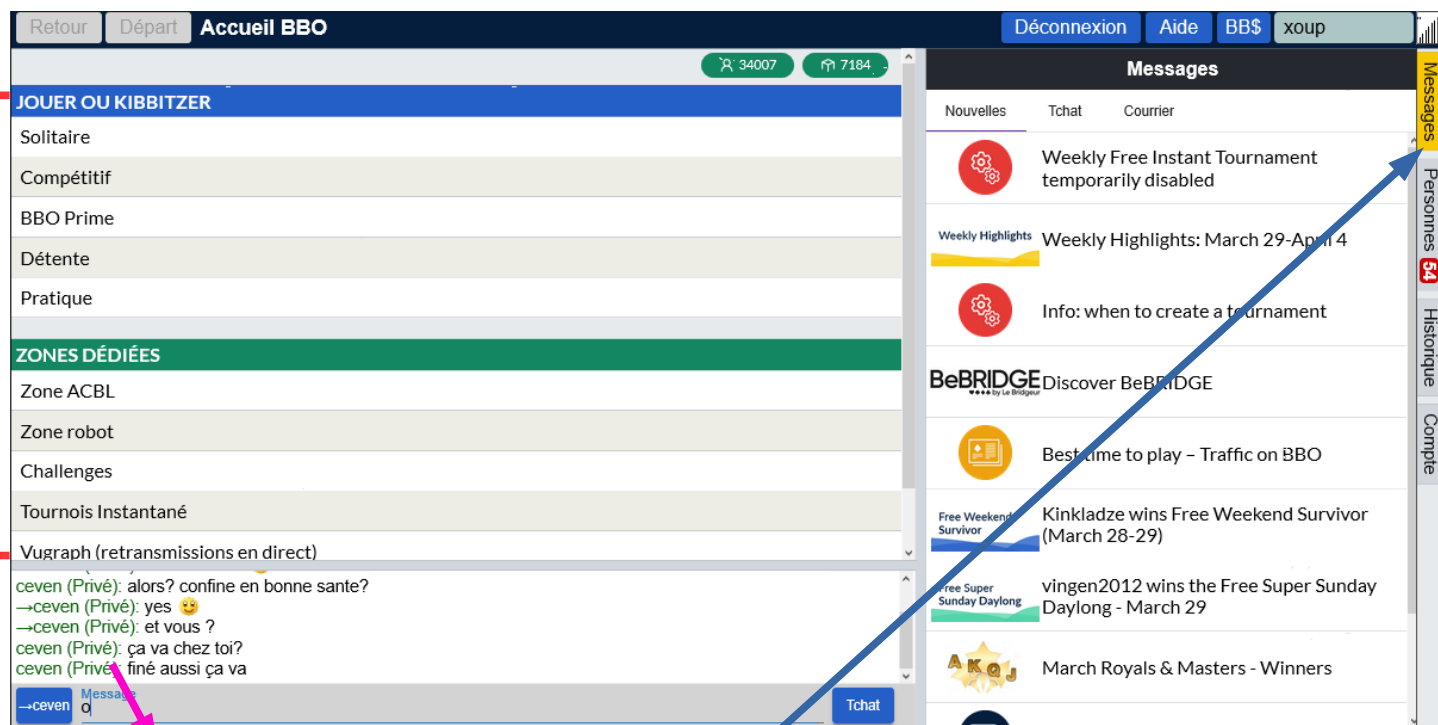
Retour Départ Accueil BBO

Déconnexion Aide BB$ xoup

34007 7184

JOUER OU KIBBITZER

Solitaire

Compétitif

BBO Prime

Détente

Pratique

ZONES DÉDIÉES

Zone ACBL

Zone robot

Challenges

Tournois Instantané

Vugraph (retransmissions en direct)

ceven (Privé): alors? confine en bonne sante?
→ceven (Privé): yes 😊
→ceven (Privé): et vous ?
ceven (Privé): ça va chez toi?
ceven (Privé): finé aussi ça va

→ceven Message o Tchat

Messages

Nouvelles Tchat Courrier

Weekly Free Instant Tournament temporarily disabled

Weekly Highlights Weekly Highlights: March 29-April 4

Info: when to create a tournament

BeBRIDGE by Le Bridgeur Discover BeBRIDGE

Best time to play – Traffic on BBO

Free Weekend Survivor Kinkladze wins Free Weekend Survivor (March 28-29)

Free Super Sunday Daylong vingen2012 wins the Free Super Sunday Daylong - March 29

A K Q J March Royals & Masters - Winners

Messages Personnes 54 Historique Compte